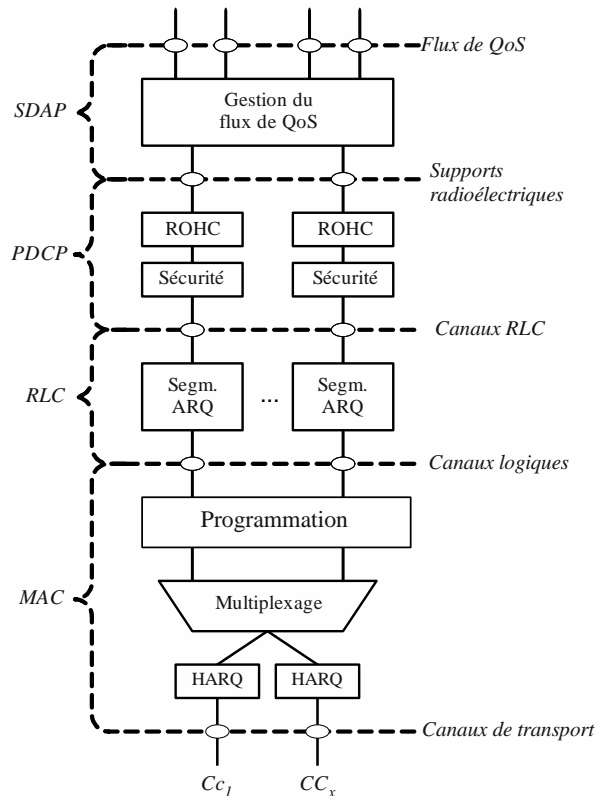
Flux de QoS

SDAP

Gestion du flux de QoS

Supports radioélectriques

PDCP

ROHC

ROHC

Sécurité

Sécurité

Canaux RLC

RLC

Segm. ARQ

...

Segm. ARQ

Canaux logiques

Programmation

MAC

Multiplexage

HARQ

HARQ

Canaux de transport

$Cc_1$

$CC_x$